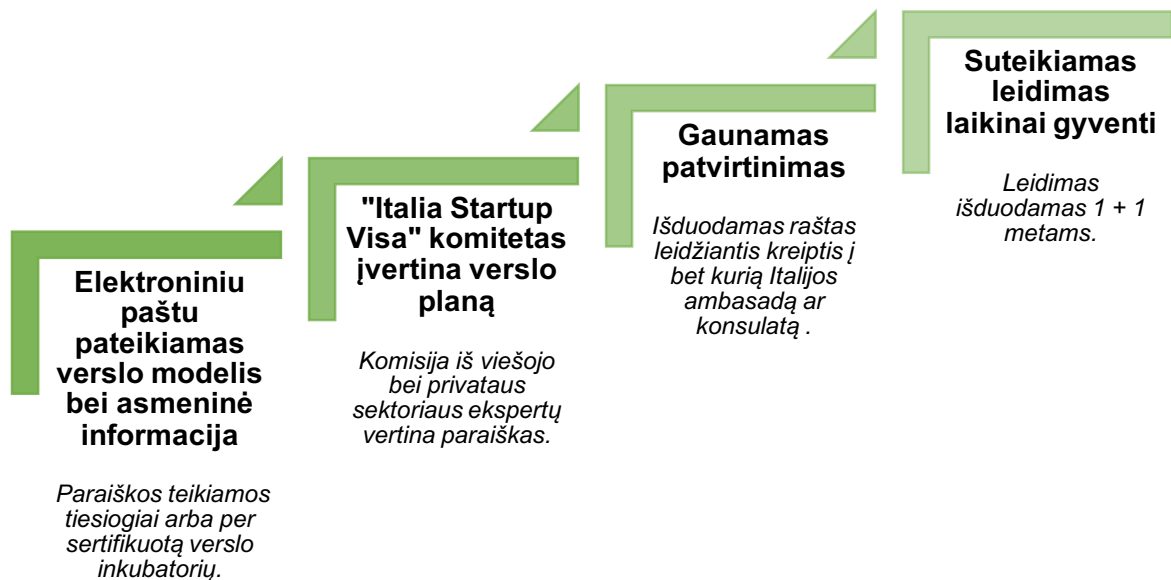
Elektroniniu paštu pateikiamas verslo modelis bei asmeninė informacija

Paraiškos teikiamos tiesiogiai arba per sertifikuotą verslo inkubatorių.

"Italia Startup Visa" komitetas įvertina verslo planą

Komisija iš viešojo bei privataus sektoriaus ekspertų vertina paraiškas.

Gaunamas patvirtinimas

Išduodamas raštas leidžiantis kreiptis į bet kurią Italijos ambasadą ar konsulatą .

Suteikiamas leidimas laikinai gyventi

Leidimas išduodamas 1 + 1 metams.